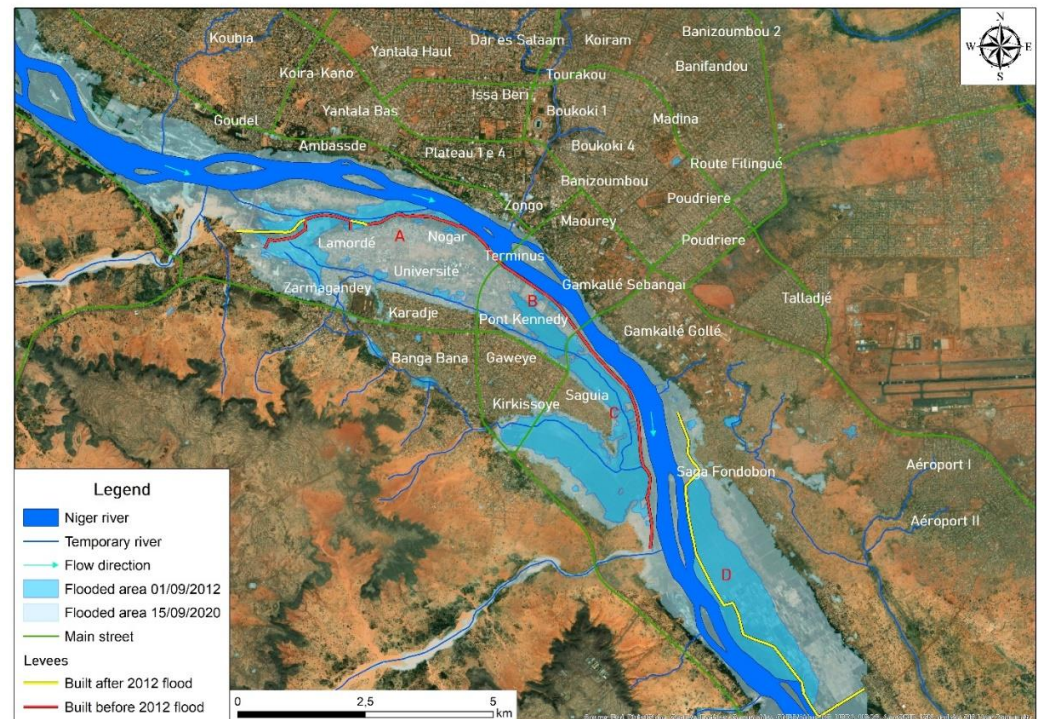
Koubia
Yantala Haut
Dar es Salaam
Koiram
Banizoumbou 2
Koira-Kano
Tourakou
Banifandou
Yantala Bas
Issa Beri
Boukoki 1
Goudel
Madina
Ambassde
Plateau 1 e 4
Boukoki 4
Route Filingué
Banizoumbou
Poudriere
Zongo
Maourey
Lamordé
A
Nogar
Poudriere
Université
Terminus
Zarmagandey
Gamkallé Sebangai
B
Talladjé
Karadje
Pont Kennedy
Gamkallé Gollé
Banga Bana
Gaweye
Saguia
Kirkissoye
C
Saga Fondobon
Aéroport I
Aéroport II
D
N
W
E
S

Legend
Niger river
Temporary river
Flow direction
Flooded area 01/09/2012
Flooded area 15/09/2020
Main street
Levees
Built after 2012 flood
Built before 2012 flood

0
2,5
5
km